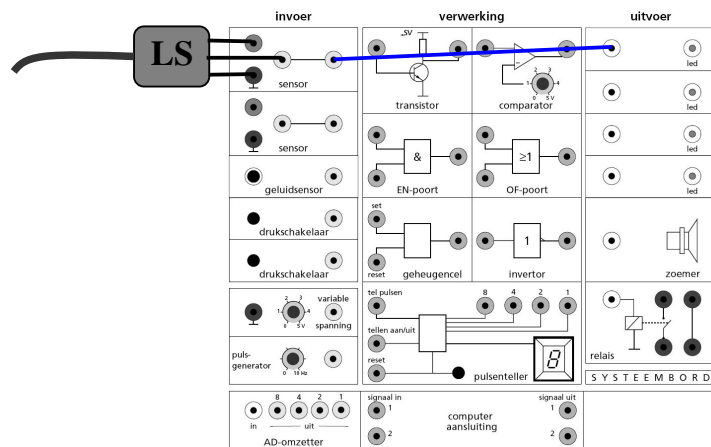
invoer

verwerking

uitvoer

LS

sensor

sensor

geluidsensor

drukschakelaar

drukschakelaar

variable spanning

1 2 3 4 0 5 V

puls-generator

0 10 Hz

5V

transistor

1 2 3 4 0 5 V

comparator

&

EN-poort

≥1

OF-poort

set

reset

geheugencel

1

invertor

tel pulsen

8 4 2 1

tellen aan/uit

reset

8

pulsenteller

led

led

led

led

zoemer

relais

S Y S T E E M B O R D

8 4 2 1

in uit

AD-omzetter

signaal in

1

2

computer aansluiting

signaal uit

1

2